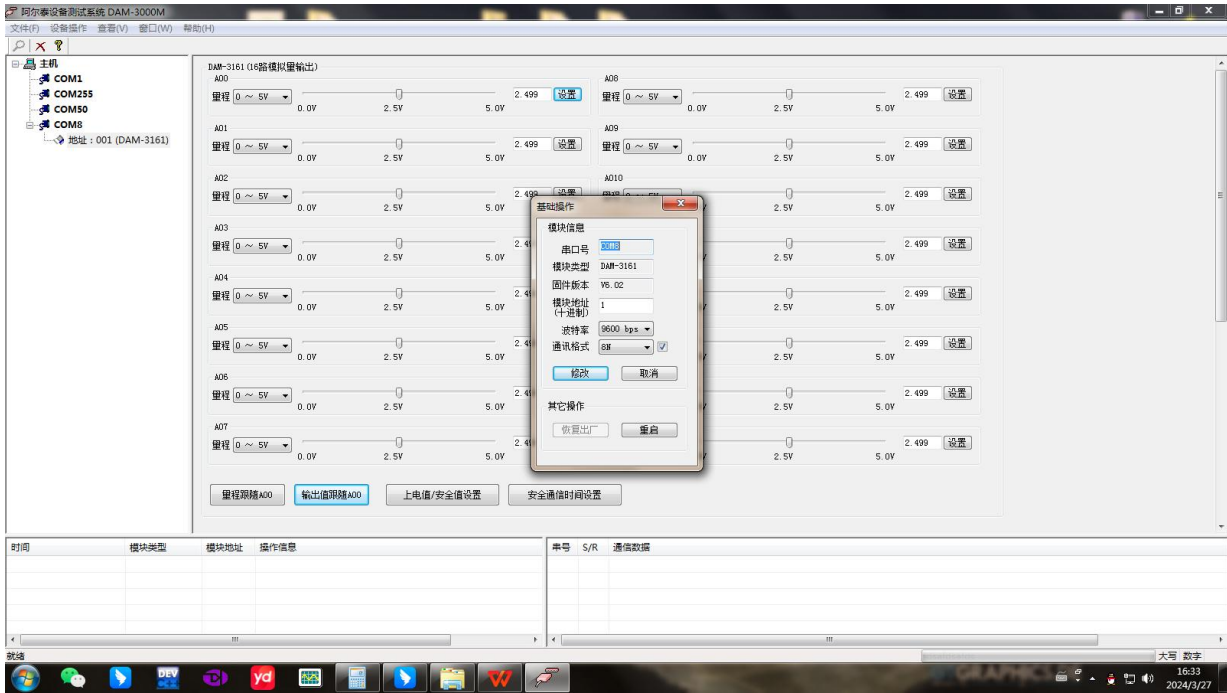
阿尔泰设备测试系统 DAM-3000M

文件(F) 设备操作 查看(V) 窗口(W) 帮助(H)

主机
COM1
COM255
COM50
COM8
地址：001 (DAM-3161)

DAM-3161(16路模拟量输出)

AO0
量程 0 ~ 5V 0.0V 2.5V 5.0V 2.499 设置

AO8
量程 0 ~ 5V 0.0V 2.5V 5.0V 2.499 设置

AO1
量程 0 ~ 5V 0.0V 2.5V 5.0V 2.499 设置

AO9
量程 0 ~ 5V 0.0V 2.5V 5.0V 2.499 设置

AO2
量程 0 ~ 5V 0.0V 2.5V 5.0V 2.499 设置

AO10
2.5V 5.0V 2.499 设置

AO3
量程 0 ~ 5V 0.0V 2.5V 5.0V 2.4
2.5V 5.0V 2.499 设置

AO4
量程 0 ~ 5V 0.0V 2.5V 5.0V 2.4
2.5V 5.0V 2.499 设置

AO5
量程 0 ~ 5V 0.0V 2.5V 5.0V 2.4
2.5V 5.0V 2.499 设置

AO6
量程 0 ~ 5V 0.0V 2.5V 5.0V 2.4
2.5V 5.0V 2.499 设置

AO7
量程 0 ~ 5V 0.0V 2.5V 5.0V 2.4
2.5V 5.0V 2.499 设置

基础操作
模块信息
串口号 COM8
模块类型 DAM-3161
固件版本 V6.02
模块地址 (十进制) 1
波特率 9600 bps
通讯格式 8N
修改 取消
其它操作
恢复出厂 重启

量程跟随AO0 输出值跟随AO0 上电值/安全值设置 安全通信时间设置

时间 模块类型 模块地址 操作信息

串号 S/R 通信数据

就绪

大写 数字

16:33
2024/3/27